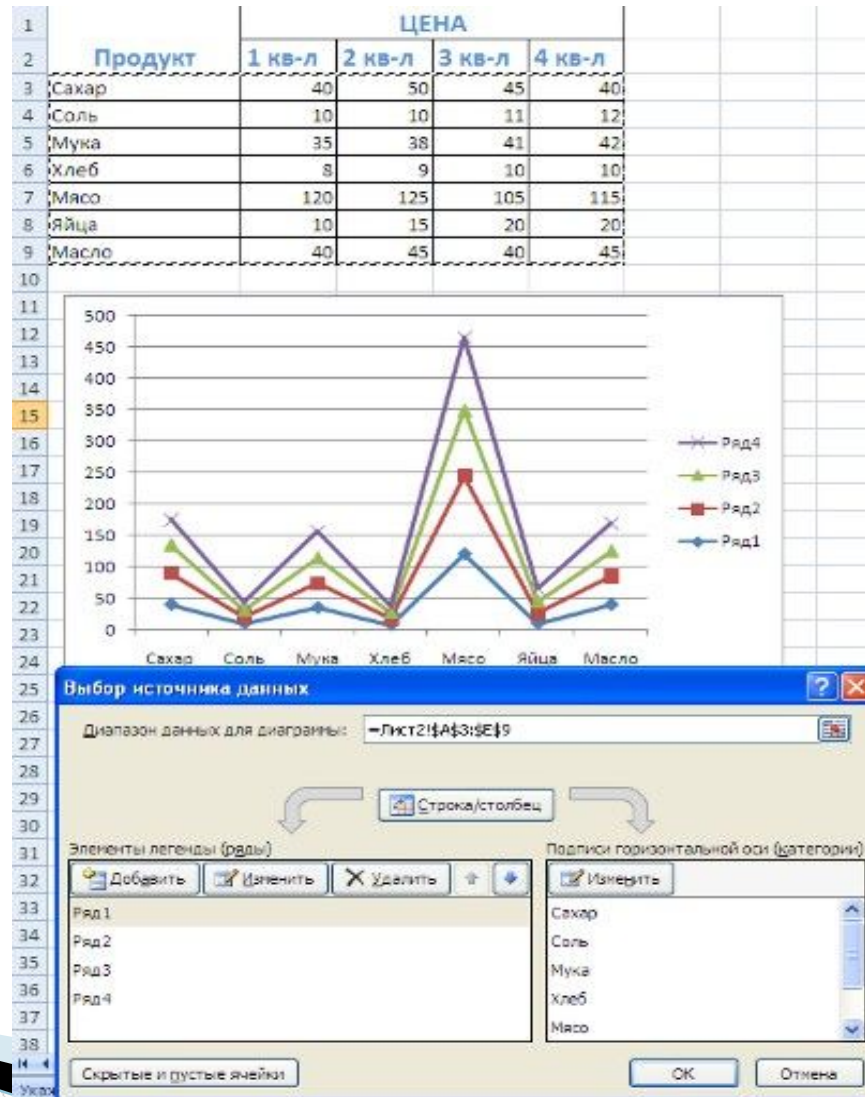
| | | ЦЕНА | | | |
|---|---|---|---|---|---|
| 2 | Продукт | 1 кв-л | 2 кв-л | 3 кв-л | 4 кв-л |
| 3 | Сахар | 40 | 50 | 45 | 40 |
| 4 | Соль | 10 | 10 | 11 | 12 |
| 5 | Мука | 35 | 38 | 41 | 42 |
| 6 | Хлеб | 8 | 9 | 10 | 10 |
| 7 | Мясо | 120 | 125 | 105 | 115 |
| 8 | Яйца | 10 | 15 | 20 | 20 |
| 9 | Масло | 40 | 45 | 40 | 45 |

10 11 12 13 14 15 16 17 18 19 20 21 22 23 24

500
450
400
350
300
250
200
150
100
50
0

Сахар Соль Мука Хлеб Мясо Яйца Масло

Ряд4
Ряд3
Ряд2
Ряд1

25 26 27 28 29 30 31 32 33 34 35 36 37 38

Выбор источника данных

Диапазон данных для диаграммы: =Лист2!$A$3:$E$9

Строка/столбец

Элементы легенды (ряды)

Добавить Изменить Удалить

Ряд1
Ряд2
Ряд3
Ряд4

Подписи горизонтальной оси (категории)

Изменить

Сахар
Соль
Мука
Хлеб
Мясо

Скрытые и пустые ячейки

OK Отмена

Указ